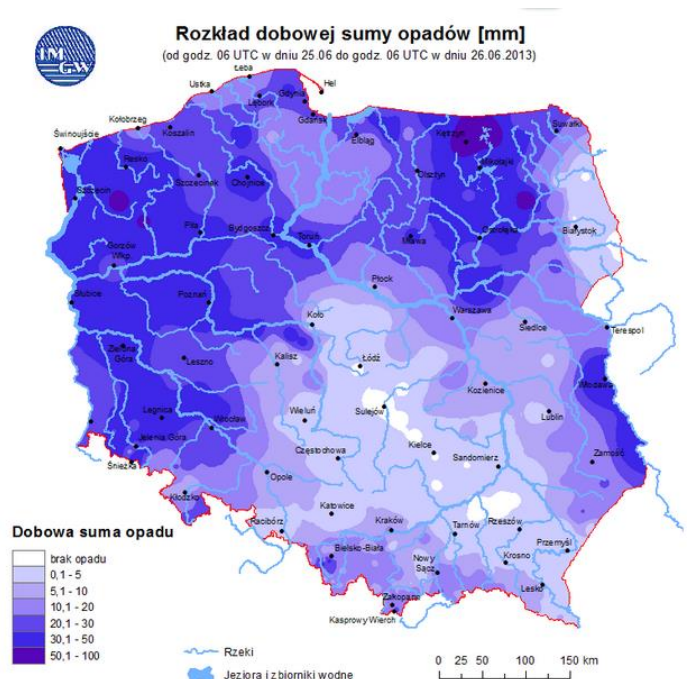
Rozkład dobowej sumy opadów [mm]
(od godz. 06 UTC w dniu 25.06 do godz. 06 UTC w dniu 26.06.2013)

IMGW

Łeba
Ustka
Hel
Gdynia
Lębork
Kołobrzeg
Gdańsk
Koszalin
Świnoujście
Elbląg
Kętrzyn
Suwałki
Mikołajki
Resko
Szczecinek
Chojnice
Olsztyn
Szczecin
Piła
Bydgoszcz
Toruń
Mława
Ostrołęka
Białystok
Gorzów Wlkp.
Płock
Słubice
Poznań
Warszawa
Koło
Siedlce
Terespol
Zielona Góra
Leszno
Kalisz
Łódź
Włodawa
Kozienice
Legnica
Wieluń
Sulejów
Lublin
Wrocław
Jelenia Góra
Kielce
Sandomierz
Zamość
Śnieżka
Częstochowa
Opole
Kłodzko
Katowice
Racibórz
Kraków
Tarnów
Rzeszów
Przemyśl
Bielsko-Biała
Krosno
Nowy Sącz
Lesko
Zakopane
Kasprowy Wierch

Dobowa suma opadu
brak opadu
0,1 - 5
5,1 - 10
10,1 - 20
20,1 - 30
30,1 - 50
50,1 - 100

Rzeki
Jeziora i zbiorniki wodne

0 25 50 100 150 km